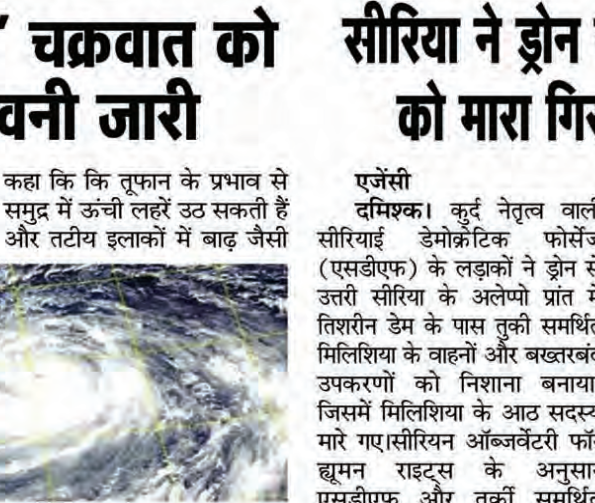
' चक्रवात को
वनी जारी

कहा कि कि तूफान के प्रभाव से समुद्र में ऊंची लहरें उठ सकती हैं और तटीय इलाकों में बाढ़ जैसी

सीरिया ने ड्रोन
को मारा गि

एजेंसी
दमिश्क। कुर्द नेतृत्व वाली सीरियाई डेमोक्रेटिक फोर्सेज (एसडीएफ) के लड़ाकों ने ड्रोन से उत्तरी सीरिया के अलेप्पो प्रांत में तिशरीन डेम के पास तुर्की समर्थित मिलिशिया के वाहनों और बख्तरबंद उपकरणों को निशाना बनाया जिसमें मिलिशिया के आठ सदस्य मारे गए।सीरियन ऑब्जर्वेटरी फॉर ह्यूमन राइट्स के अनुसार एसडीएफ और तर्की समर्थि